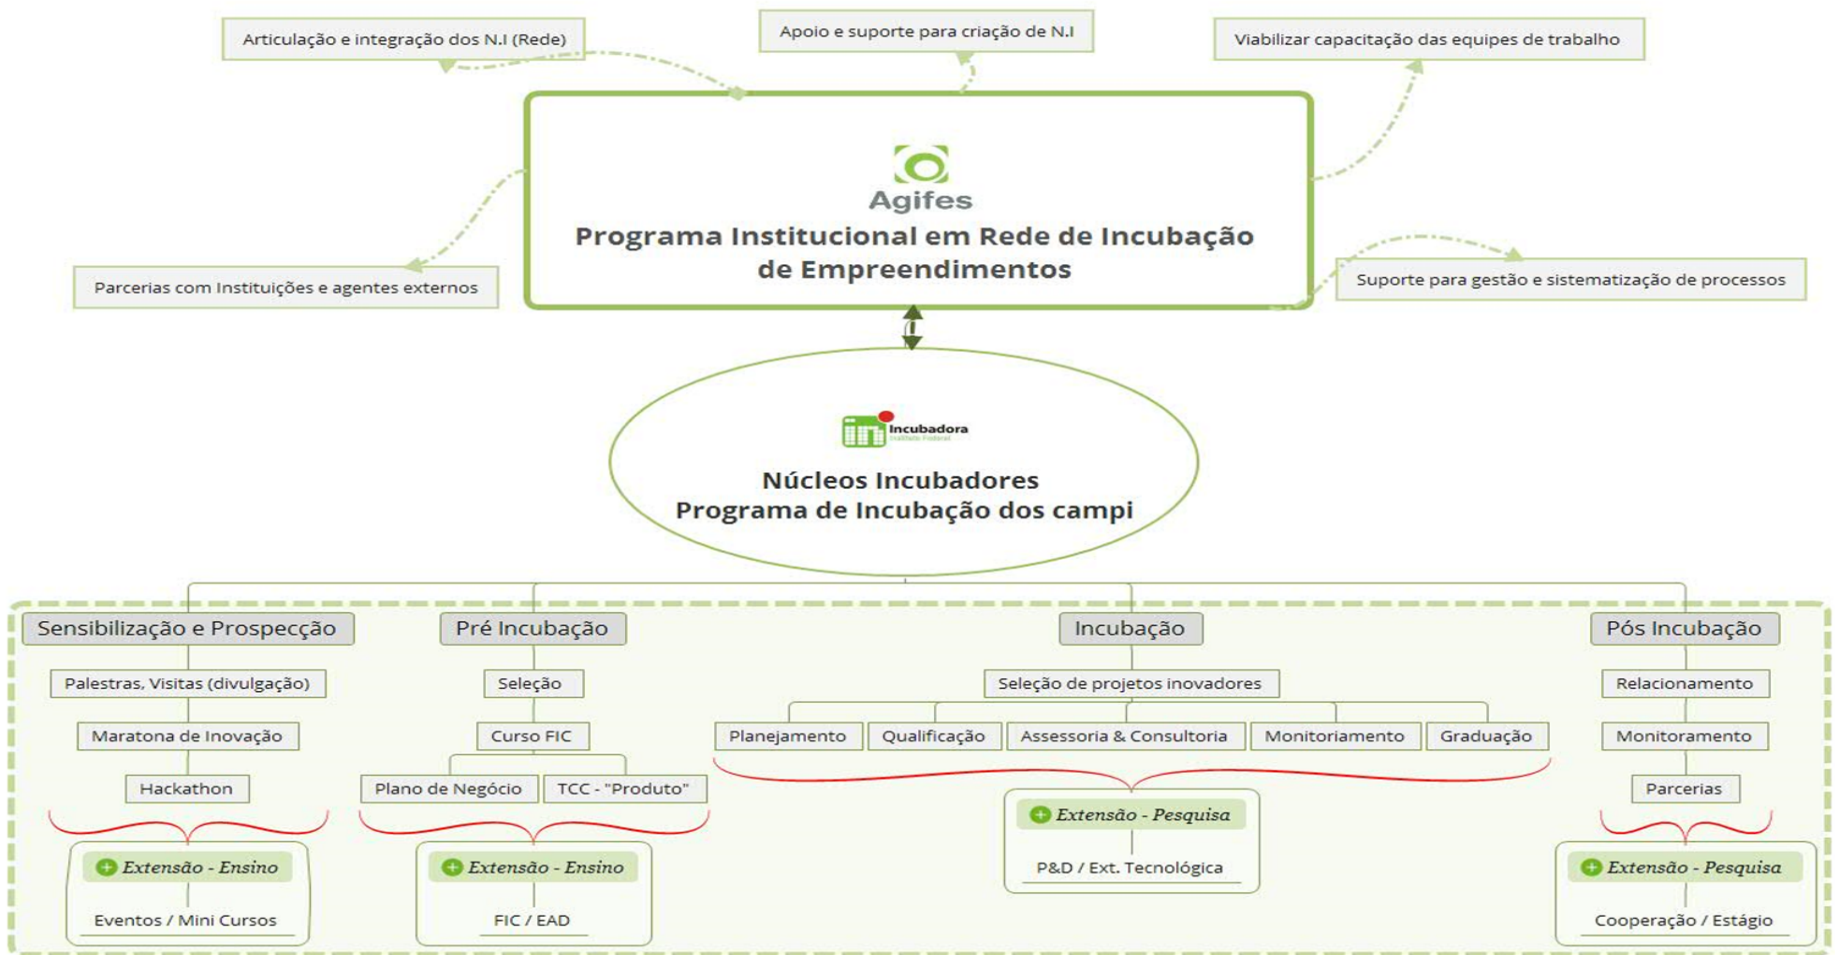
Articulação e integração dos N.I (Rede)

Apoio e suporte para criação de N.I

Viabilizar capacitação das equipes de trabalho

Agifes
Programa Institucional em Rede de Incubação de Empreendimentos

Parcerias com Instituições e agentes externos

Suporte para gestão e sistematização de processos

Incubadora
Instituto Federal

Núcleos Incubadores
Programa de Incubação dos campi

Sensibilização e Prospecção

Palestras, Visitas (divulgação)

Maratona de Inovação

Hackathon

Extensão - Ensino

Eventos / Mini Cursos

Pré Incubação

Seleção

Curso FIC

Plano de Negócio

TCC - "Produto"

Extensão - Ensino

FIC / EAD

Incubação

Seleção de projetos inovadores

Planejamento

Qualificação

Assessoria & Consultoria

Monitoriamento

Graduação

Extensão - Pesquisa

P&D / Ext. Tecnológica

Pós Incubação

Relacionamento

Monitoramento

Parcerias

Extensão - Pesquisa

Cooperação / Estágio